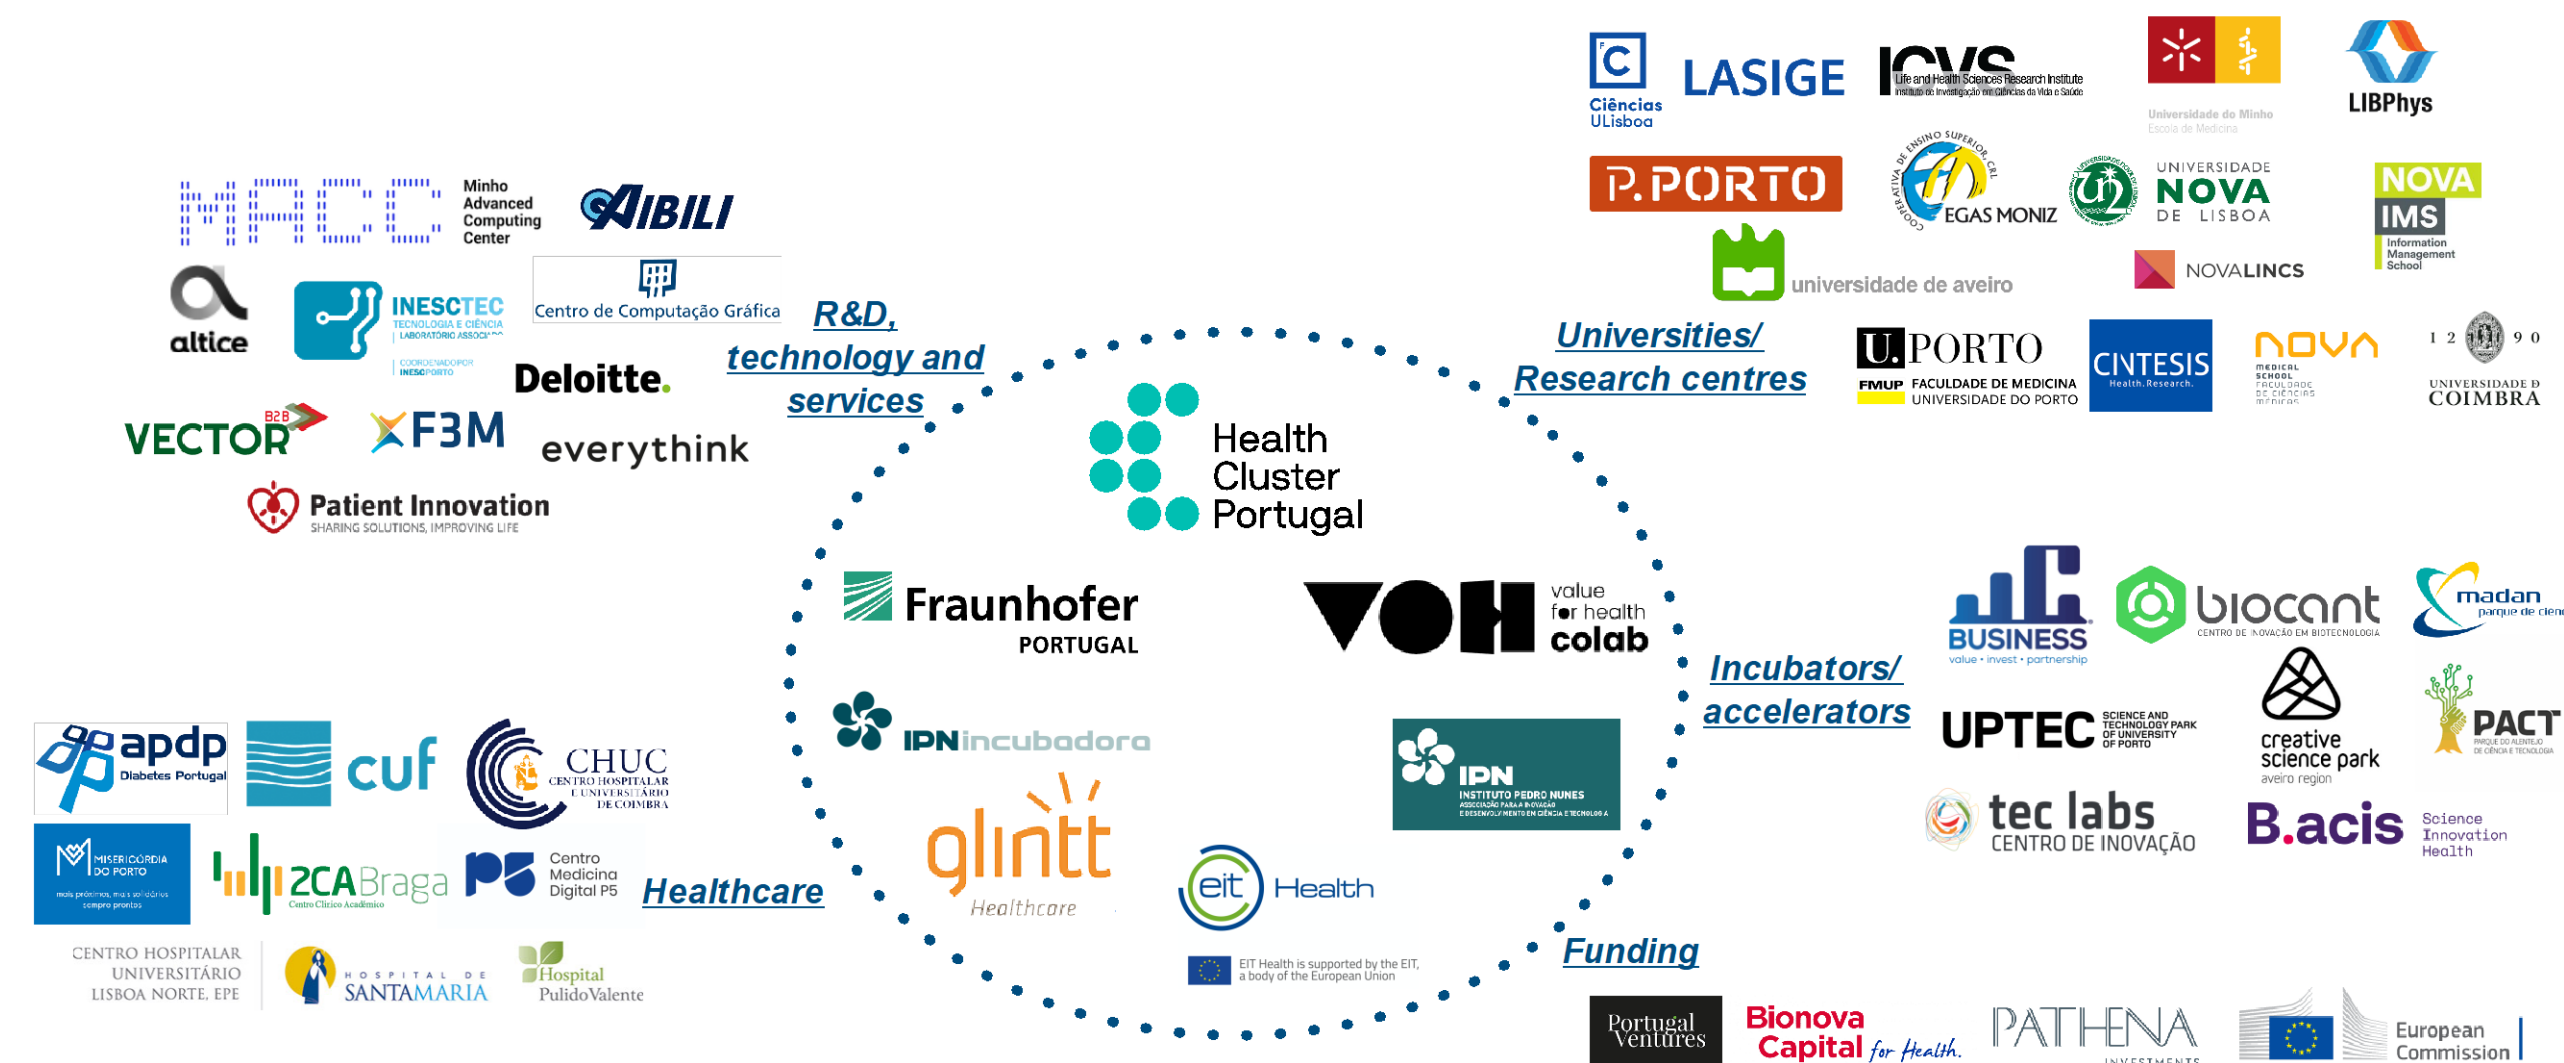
Ciências ULisboa
LASIGE
ICVS Life and Health Sciences Research Institute Instituto de Investigação em Ciências da Vida e Saúde
Universidade do Minho Escola de Medicina
LIBPhys

MACC Minho Advanced Computing Center
AIBILI
P.PORTO
EGAS MONIZ
UNIVERSIDADE NOVA DE LISBOA
NOVA IMS Information Management School
altice
INESCTEC TECNOLOGIA E CIÊNCIA
Centro de Computação Gráfica
universidade de aveiro
NOVALINCS
R&D, technology and services
Universities/ Research centres
Deloitte.
U.PORTO FMUP FACULDADE DE MEDICINA UNIVERSIDADE DO PORTO
CINTESIS Health. Research.
nova MEDICAL SCHOOL
1 2 9 0 UNIVERSIDADE D COIMBRA
VECTOR B2B
F3M
everythink
Health Cluster Portugal
Patient Innovation SHARING SOLUTIONS, IMPROVING LIFE
Fraunhofer PORTUGAL
value for health colab
BUSINESS value • invest • partnership
biocant CENTRO DE INOVAÇÃO EM BIOTECNOLOGIA
madan parque de ciên
Incubators/ accelerators
IPNincubadora
UPTEC SCIENCE AND TECHNOLOGY PARK OF UNIVERSITY OF PORTO
creative science park aveiro region
PACT
apdp Diabetes Portugal
cuf
CHUC CENTRO HOSPITALAR E UNIVERSITÁRIO DE COIMBRA
IPN INSTITUTO PEDRO NUNES
tec labs CENTRO DE INOVAÇÃO
B.acis
Science Innovation Health
MISERICÓRDIA DO PORTO
2CABraga Centro Clínico Académico
Centro Medicina Digital P5
Healthcare
glintt Healthcare
eit Health
CENTRO HOSPITALAR UNIVERSITÁRIO LISBOA NORTE, EPE
HOSPITAL DE SANTAMARIA
Hospital PulidoValente
EIT Health is supported by the EIT, a body of the European Union
Funding
Portugal Ventures
Bionova Capital for Health
PATHENA INVESTMENTS
European Commission